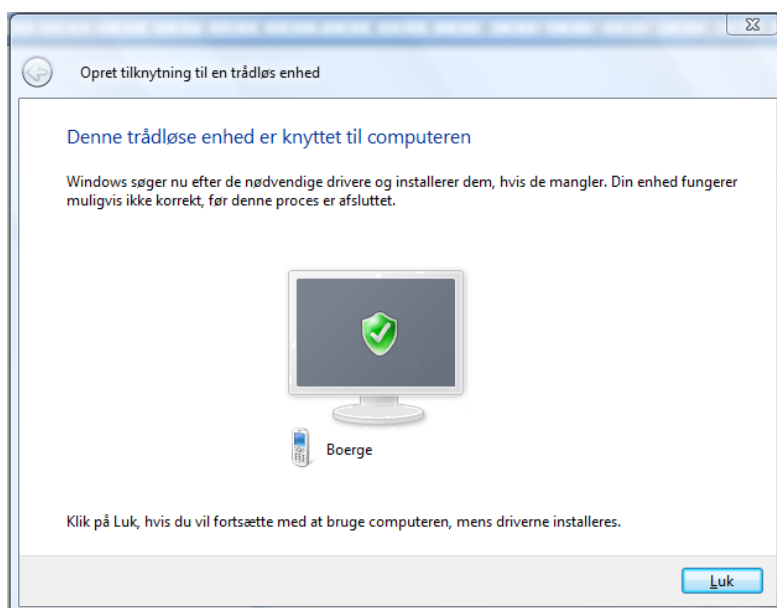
Opret tilknytning til en trådløs enhed

Denne trådløse enhed er knyttet til computeren

Windows søger nu efter de nødvendige drivere og installerer dem, hvis de mangler. Din enhed fungerer muligvis ikke korrekt, før denne proces er afsluttet.

Boerge

Klik på Luk, hvis du vil fortsætte med at bruge computeren, mens driverne installeres.

Luk